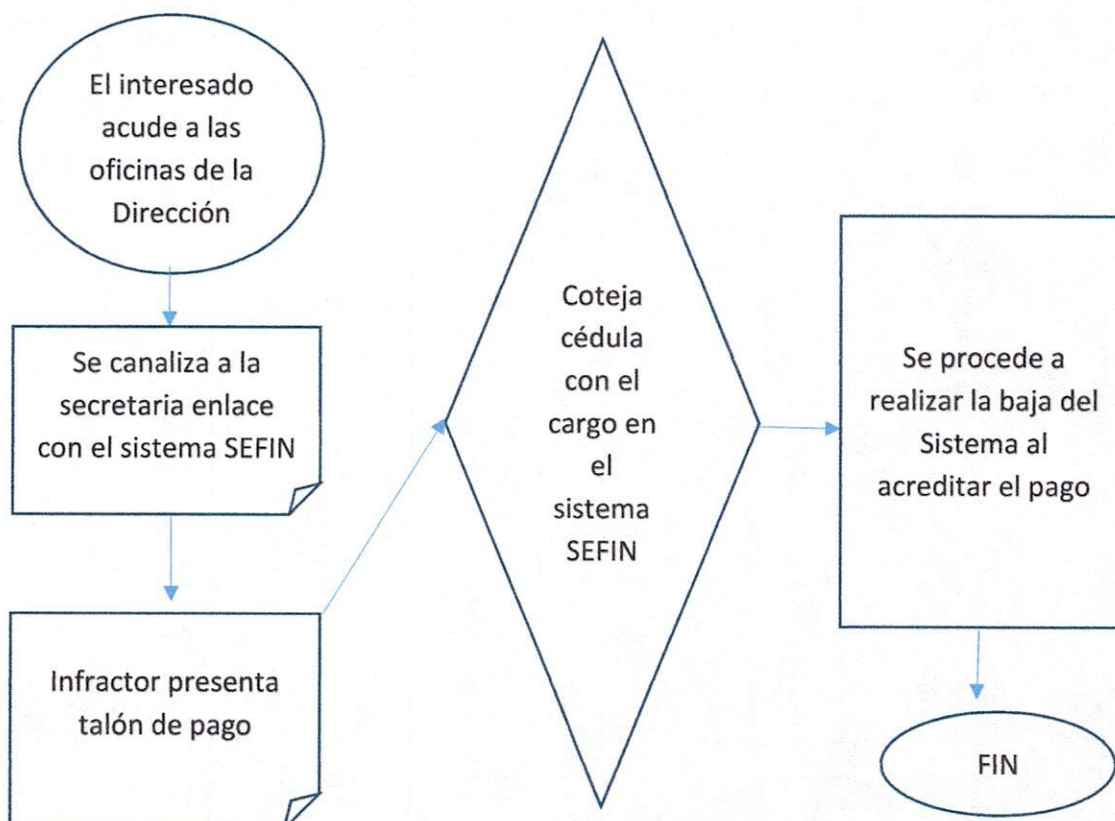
El interesado acude a las oficinas de la Dirección

Se canaliza a la secretaria enlace con el sistema SEFIN

Infractor presenta talón de pago

Coteja cédula con el cargo en el sistema SEFIN

Se procede a realizar la baja del Sistema al acreditar el pago

FIN